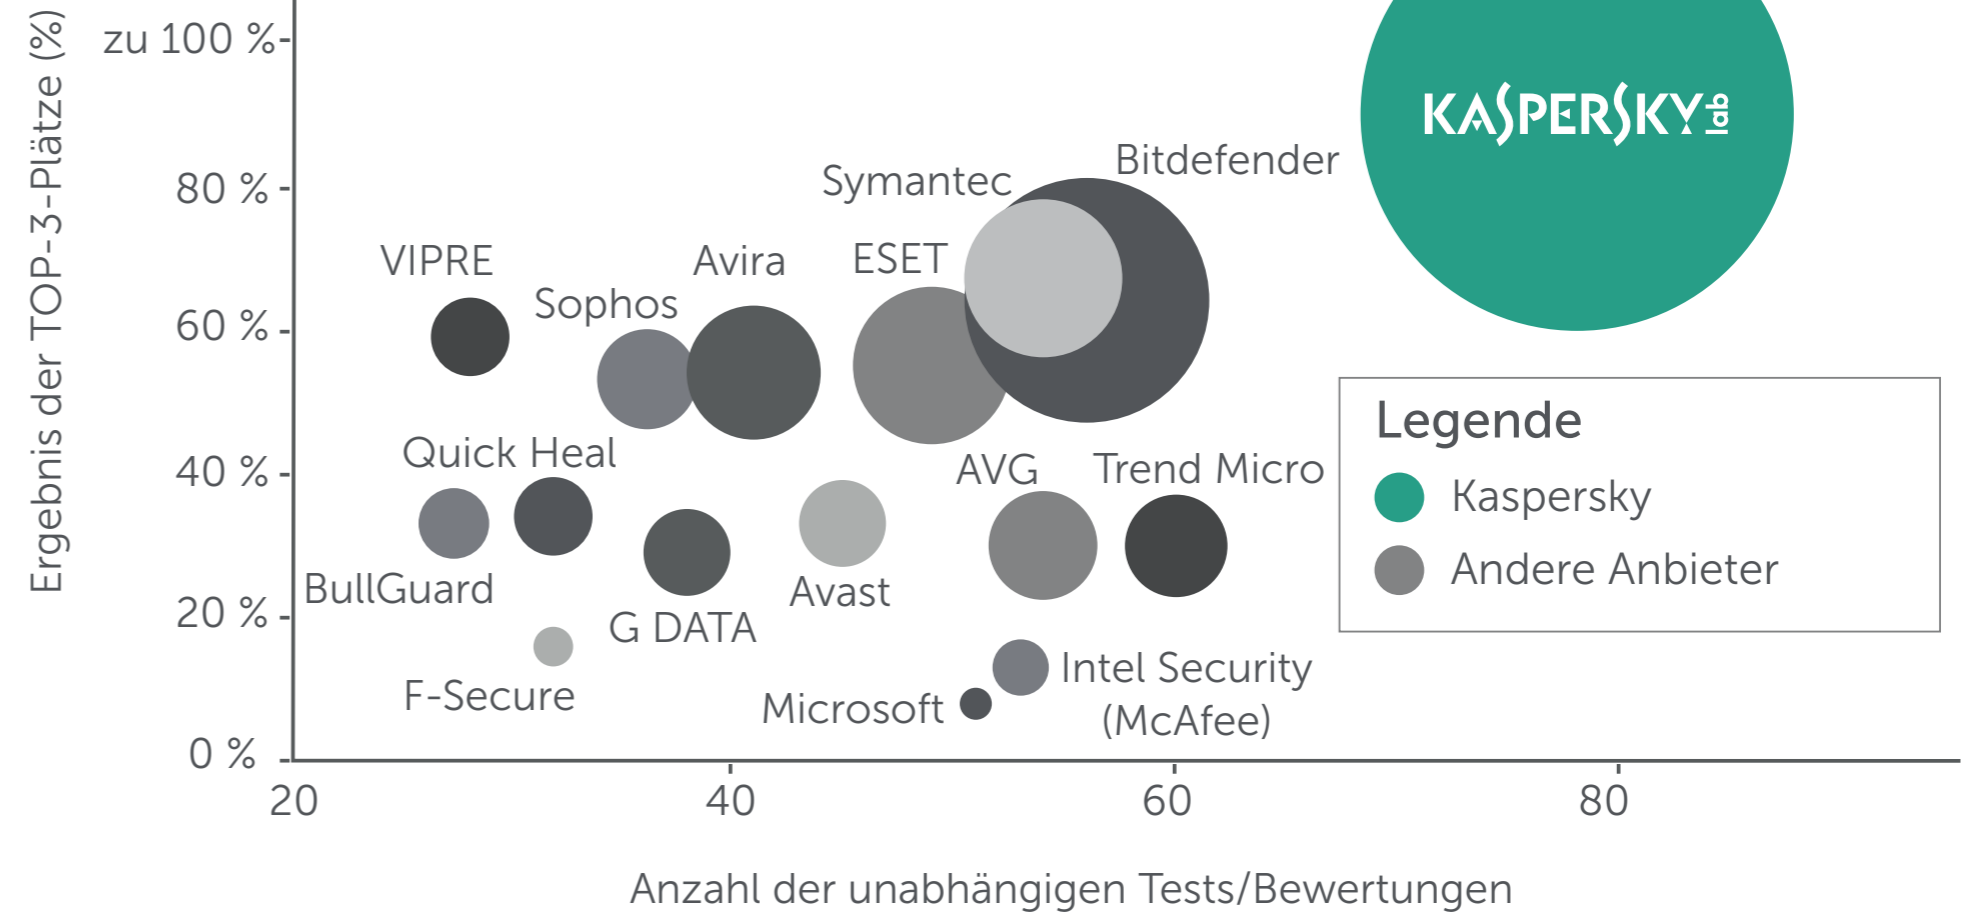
Ergebnis der TOP-3-Plätze (%)

zu 100 %
80 %
60 %
40 %
20 %
0 %

20
40
60
80

Anzahl der unabhängigen Tests/Bewertungen

KASPERSKY lab

Bitdefender
Symantec
VIPRE
Avira
ESET
Sophos
Quick Heal
AVG
Trend Micro
BullGuard
Avast
G DATA
F-Secure
Intel Security (McAfee)
Microsoft

Legende
Kaspersky
Andere Anbieter